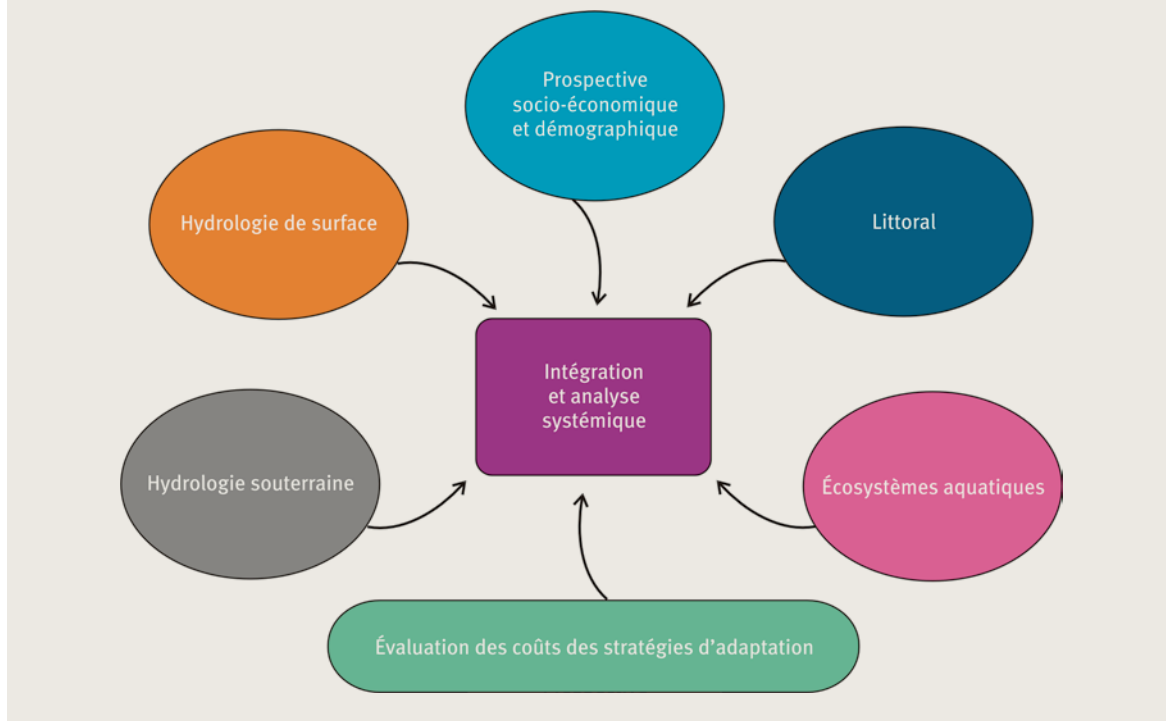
Prospective socio-économique et démographique

Hydrologie de surface

Littoral

Intégration et analyse systémique

Hydrologie souterraine

Écosystèmes aquatiques

Évaluation des coûts des stratégies d'adaptation